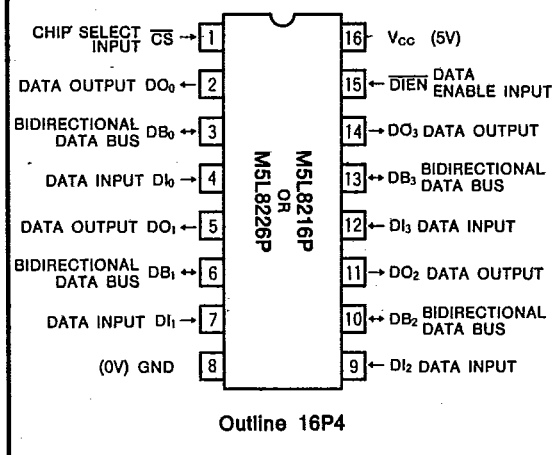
CHIP SELECT INPUT $\overline{CS}$ → 1
DATA OUTPUT $DO_0$ ← 2
BIDIRECTIONAL DATA BUS $DB_0$ ↔ 3
DATA INPUT $DI_0$ → 4
DATA OUTPUT $DO_1$ ← 5
BIDIRECTIONAL DATA BUS $DB_1$ ↔ 6
DATA INPUT $DI_1$ → 7
(0V) GND 8

16 $V_{CC}$ (5V)
15 ← $\overline{DIEN}$ DATA ENABLE INPUT
14 → $DO_3$ DATA OUTPUT
13 ↔ $DB_3$ BIDIRECTIONAL DATA BUS
12 ← $DI_3$ DATA INPUT
11 → $DO_2$ DATA OUTPUT
10 ↔ $DB_2$ BIDIRECTIONAL DATA BUS
9 ← $DI_2$ DATA INPUT

M5L8216P
OR
M5L8226P

Outline 16P4